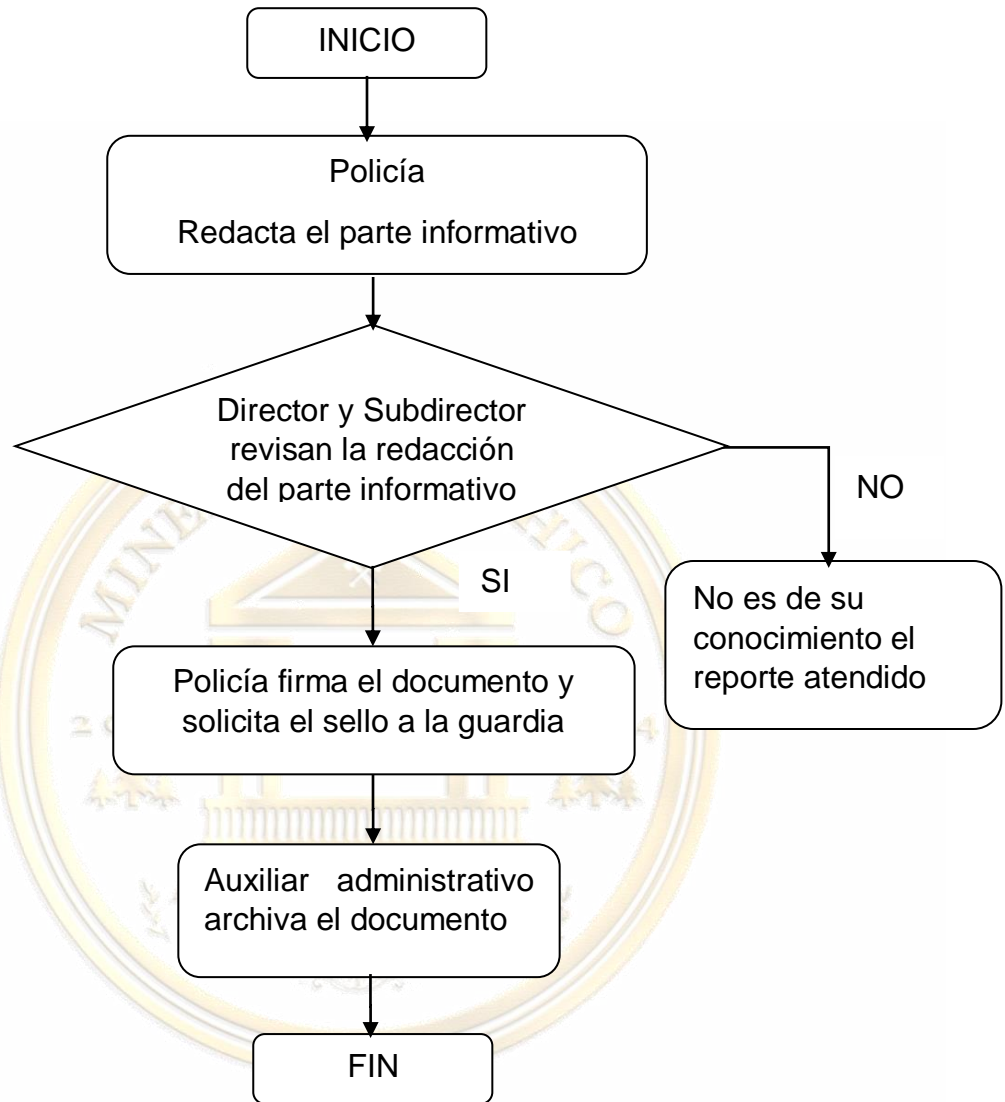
INICIO

Policía

Redacta el parte informativo

Director y Subdirector revisan la redacción del parte informativo

NO

SI

No es de su conocimiento el reporte atendido

Policía firma el documento y solicita el sello a la guardia

Auxiliar administrativo archiva el documento

FIN